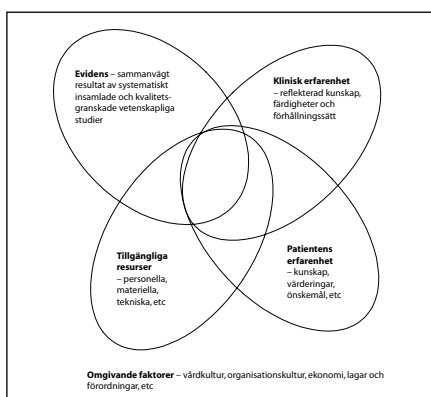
**Evidens** – sammanvägt resultat av systematiskt insamlade och kvalitetsgranskade vetenskapliga studier

**Klinisk erfarenhet** – reflekterad kunskap, färdigheter och förhållningssätt

**Tillgängliga resurser** – personella, materiella, tekniska, etc

**Patientens erfarenhet** – kunskap, värderingar, önskemål, etc

**Omgivande faktorer** – vårdkultur, organisationskultur, ekonomi, lagar och förordningar, etc